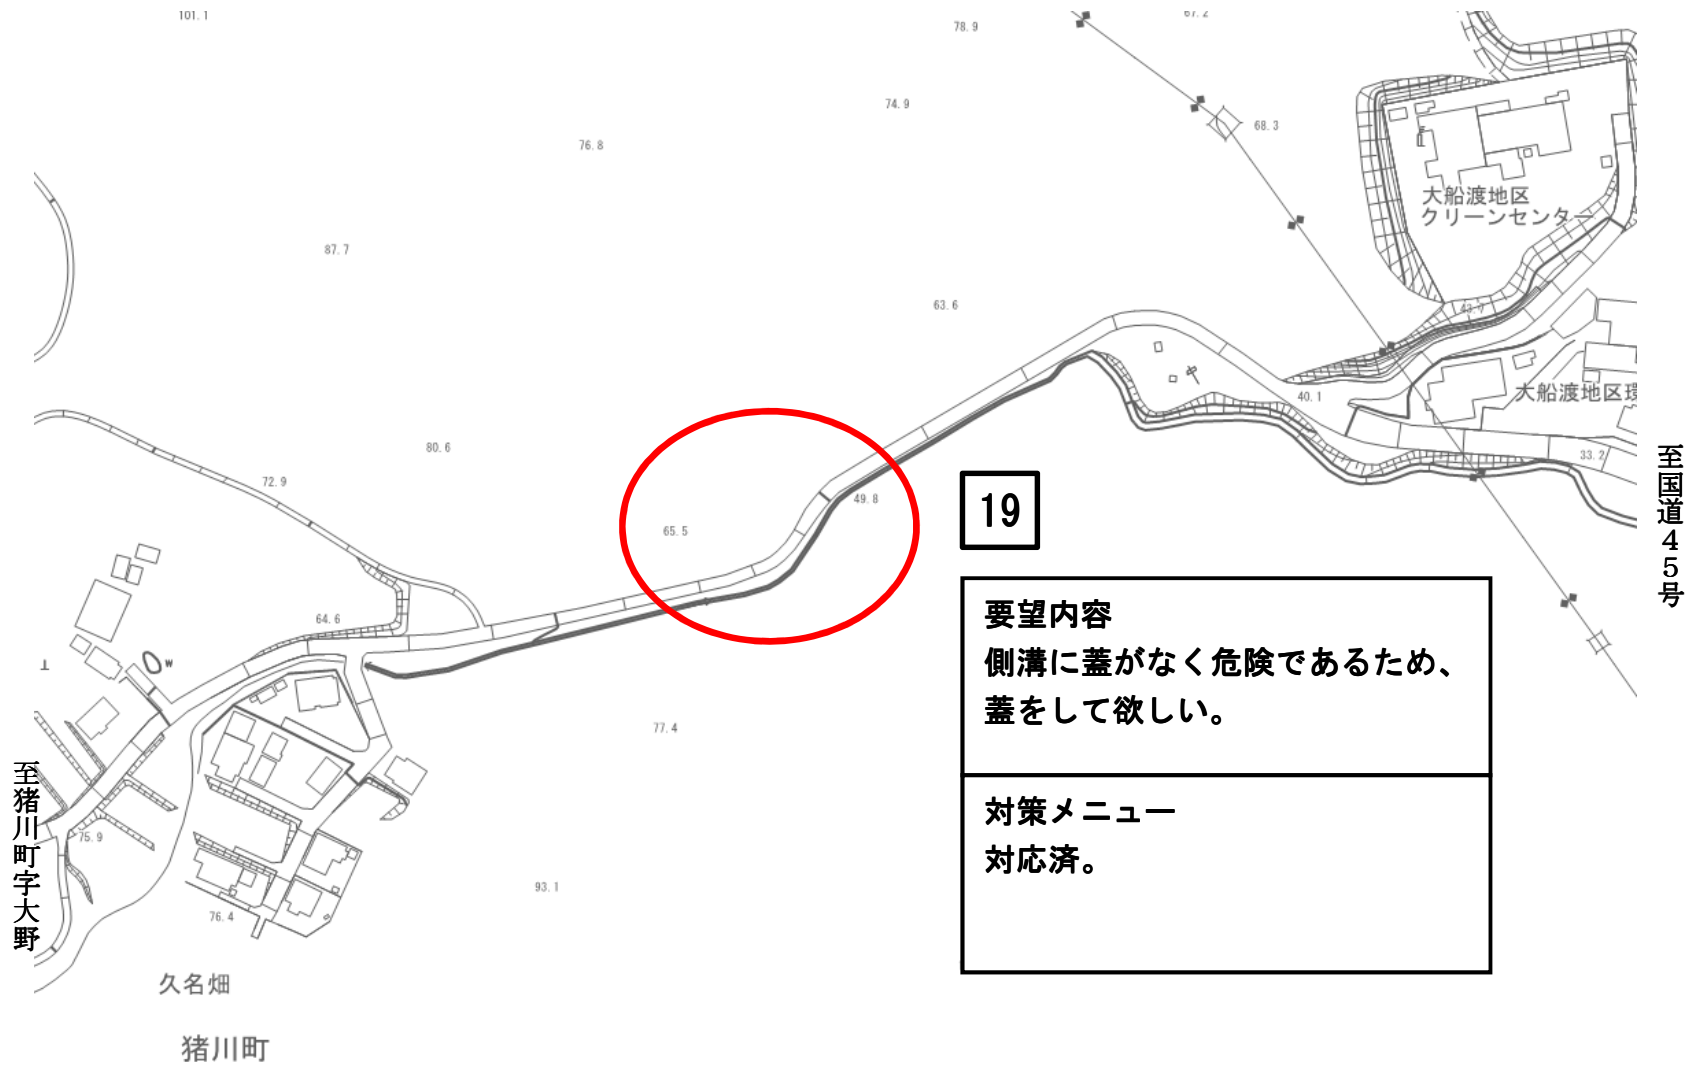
101.1

78.9

67.2

74.9

68.3

76.8

大船渡地区
クリーンセンター

87.7

63.6

43.7

大船渡地区環

40.1

80.6

33.2

72.9

49.8

65.5

19

至国道45号

要望内容
側溝に蓋がなく危険であるため、蓋をして欲しい。

64.6

77.4

対策メニュー
対応済。

至猪川町字大野

75.9

93.1

76.4

久名畑

猪川町